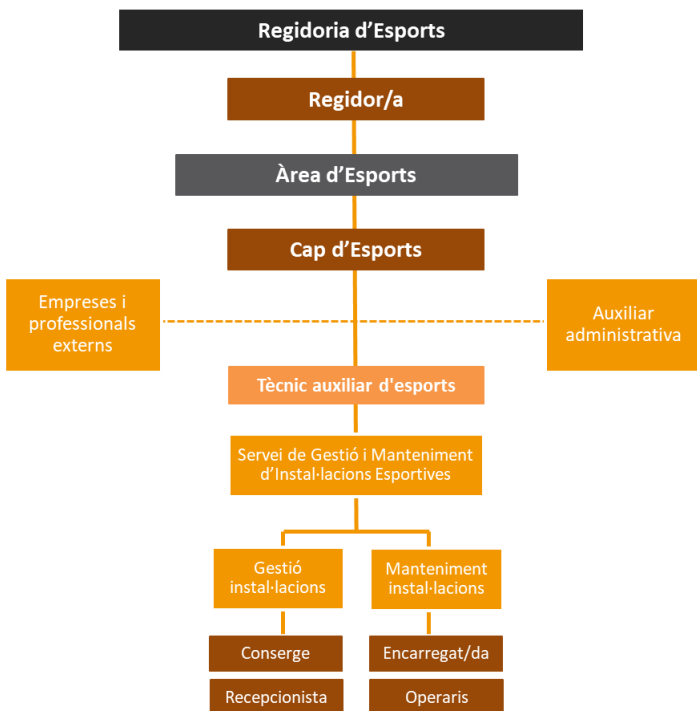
Regidoria d’Esports

Regidor/a

Àrea d’Esports

Cap d’Esports

Empreses i professionals externs

Auxiliar administrativa

Tècnic auxiliar d'esports

Servei de Gestió i Manteniment d’Instal·lacions Esportives

Gestió instal·lacions

Manteniment instal·lacions

Conserge

Recepcionista

Encarregat/da

Operaris